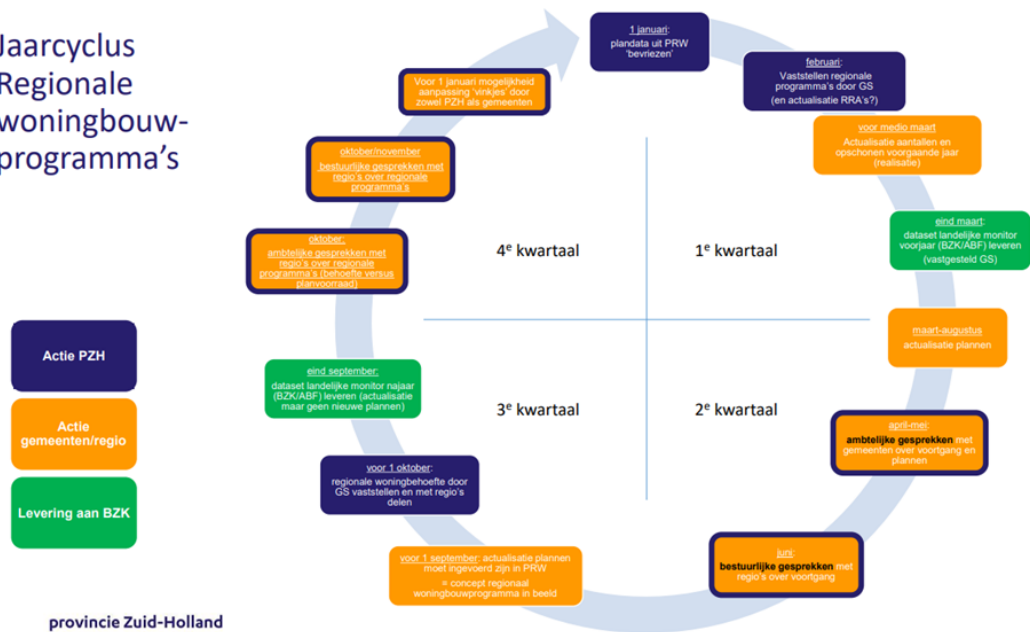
Jaarcyclus Regionale woningbouwprogramma's

Actie PZH

Actie gemeenten/regio

Levering aan BZK

provincie Zuid-Holland

1 januari: plandata uit PRW 'bevriezen'

februari: Vaststellen regionale programma's door GS (en actualisatie RRA's?)

voor medio maart Actualisatie aantallen en opschonen voorgaande jaar (realisatie)

eind maart: dataset landelijke monitor voorjaar (BZK/ABF) leveren (vastgesteld GS)

maart-augustus actualisatie plannen

april-mei: ambtelijke gesprekken met gemeenten over voortgang en plannen

juni: bestuurlijke gesprekken met regio's over voortgang

voor 1 september: actualisatie plannen moet ingevoerd zijn in PRW = concept regionaal woningbouwprogramma in beeld

voor 1 oktober: regionale woningbehoefte door GS vaststellen en met regio's delen

eind september: dataset landelijke monitor najaar (BZK/ABF) leveren (actualisatie maar geen nieuwe plannen)

oktober: ambtelijke gesprekken met regio's over regionale programma's (behoefte versus planvoorraad)

oktober/november bestuurlijke gesprekken met regio's over regionale programma's

Voor 1 januari mogelijkheid aanpassing 'vinkjes' door zowel PZH als gemeenten

4$^e$ kwartaal

1$^e$ kwartaal

3$^e$ kwartaal

2$^e$ kwartaal